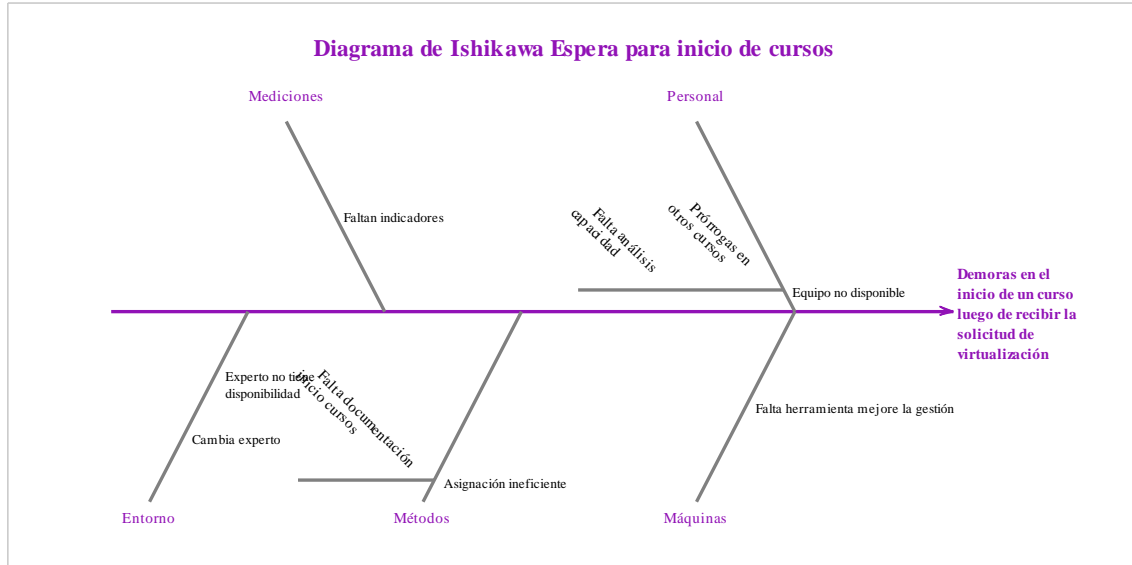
Diagrama de Ishikawa Espera para inicio de cursos

Mediciones

Personal

Faltan indicadores

Falta análisis capacidad

Prórrogas en otros cursos

Equipo no disponible

Demoras en el inicio de un curso luego de recibir la solicitud de virtualización

Experto no tiene disponibilidad

Falta documentación inicio cursos

Cambia experto

Falta herramienta mejore la gestión

Asignación ineficiente

Entorno

Métodos

Máquinas